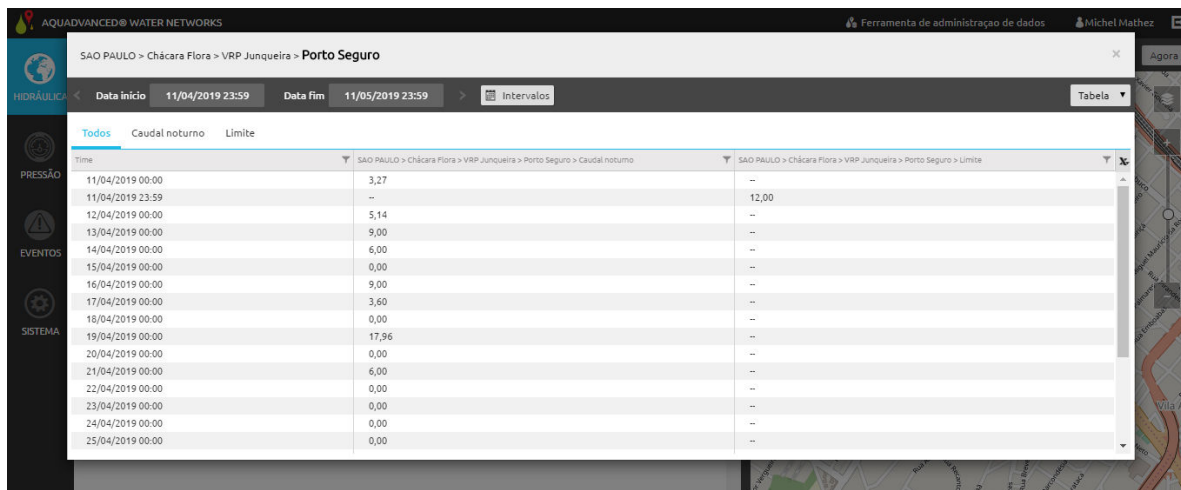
AQUADVANCED® WATER NETWORKS

Ferramenta de administraçao de dados

Michel Mathez

Agora

HIDRÁULICA

PRESSÃO

EVENTOS

SISTEMA

SAO PAULO > Chácara Flora > VRP Junqueira > Porto Seguro

×

Data início 11/04/2019 23:59 Data fim 11/05/2019 23:59 Intervalos

Tabela ▼

Todos Caudal noturno Limite

| Time | SAO PAULO > Chácara Flora > VRP Junqueira > Porto Seguro > Caudal noturno | SAO PAULO > Chácara Flora > VRP Junqueira > Porto Seguro > Limite |
|---|---|---|
| 11/04/2019 00:00 | 3,27 | -- |
| 11/04/2019 23:59 | -- | 12,00 |
| 12/04/2019 00:00 | 5,14 | -- |
| 13/04/2019 00:00 | 9,00 | -- |
| 14/04/2019 00:00 | 6,00 | -- |
| 15/04/2019 00:00 | 0,00 | -- |
| 16/04/2019 00:00 | 9,00 | -- |
| 17/04/2019 00:00 | 3,60 | -- |
| 18/04/2019 00:00 | 0,00 | -- |
| 19/04/2019 00:00 | 17,96 | -- |
| 20/04/2019 00:00 | 0,00 | -- |
| 21/04/2019 00:00 | 6,00 | -- |
| 22/04/2019 00:00 | 0,00 | -- |
| 23/04/2019 00:00 | 0,00 | -- |
| 24/04/2019 00:00 | 0,00 | -- |
| 25/04/2019 00:00 | 0,00 | -- |

Vila A